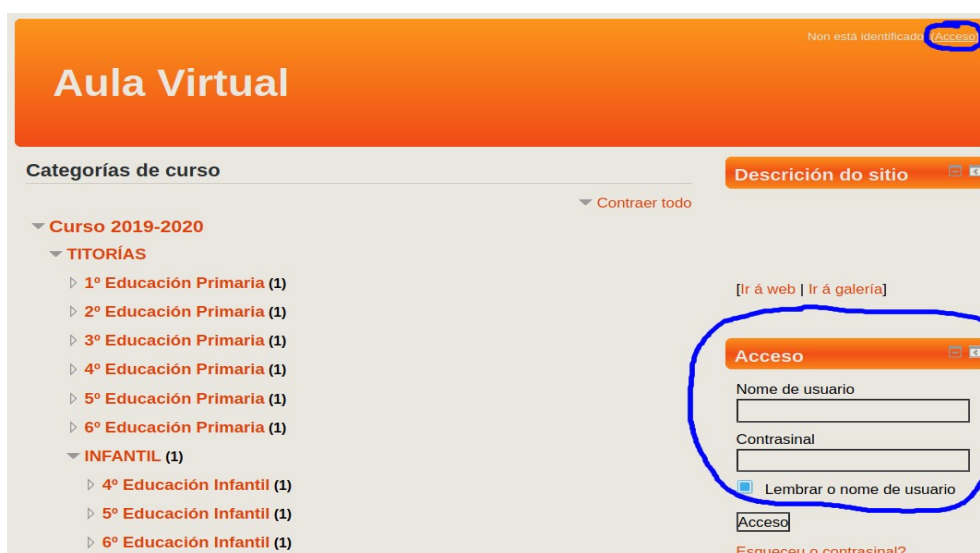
Non está identificado (Acceso)

Aula Virtual

Categorías de curso

Contraer todo

Curso 2019-2020

TITORÍAS

1º Educación Primaria (1)

2º Educación Primaria (1)

3º Educación Primaria (1)

4º Educación Primaria (1)

5º Educación Primaria (1)

6º Educación Primaria (1)

INFANTIL (1)

4º Educación Infantil (1)

5º Educación Infantil (1)

6º Educación Infantil (1)

Descrición do sitio

[Ir á web | Ir á galería]

Acceso

Nome de usuario

Contrasinal

Lembrar o nome de usuario

Acceso

Esqueceu o contrasinal?